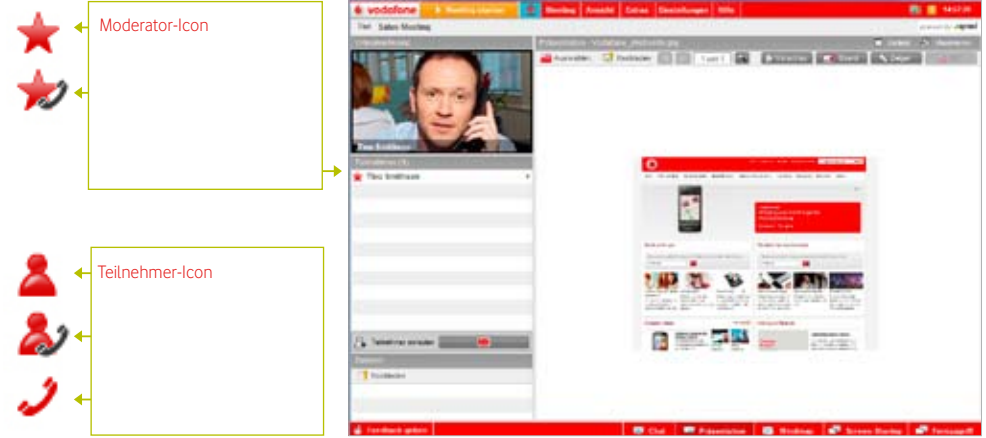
Moderator-Icon

Teilnehmer-Icon

vodafone
Meeting starten
Meeting
Ansicht
Extras
Einstellungen
Hilfe

Start
Sales Meeting

Videoübertragung
Tom Smithson

Teilnehmer (1)
Tim Smithson

Teilnehmer einladen

Präsentation - Vodafone_webseite.jpg
Auswählen
Zeichnen
1 von 1
Vorwärts
Stand
Zeiger

Chat
Präsentation
Meeting
Screen Sharing
Fernzugriff
Feedback geben